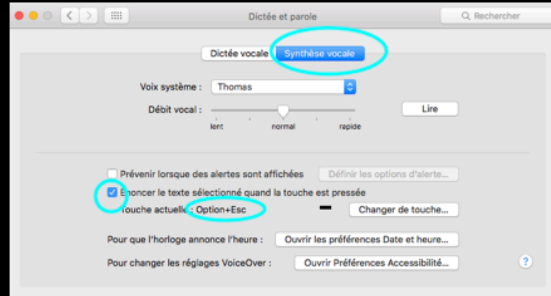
Dictée et parole

Rechercher

Dictée vocale | Synthèse vocale

Voix système : Thomas

Débit vocal :

lent | normal | rapide

Lire

Prévenir lorsque des alertes sont affichées

Définir les options d'alerte...

Énoncer le texte sélectionné quand la touche est pressée

Touche actuelle : Option+Esc

Changer de touche...

Pour que l'horloge annonce l'heure :

Ouvrir les préférences Date et heure...

Pour changer les réglages VoiceOver :

Ouvrir Préférences Accessibilité...

?